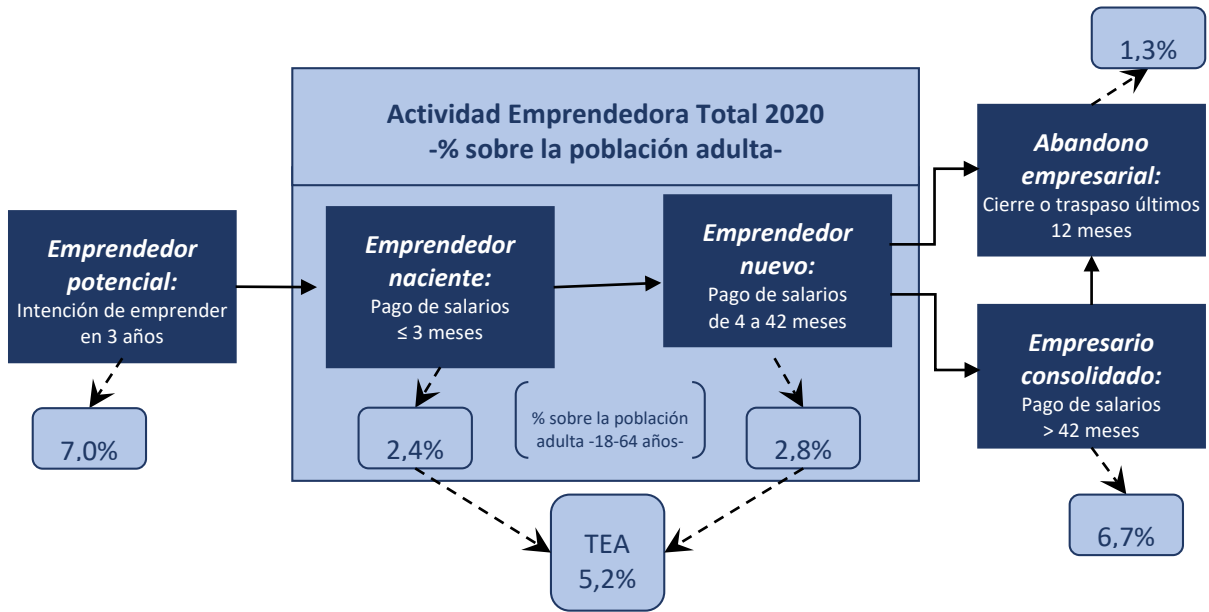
Actividad Emprendedora Total 2020
-% sobre la población adulta-

Emprendedor potencial:
Intención de emprender en 3 años

7.0%

Emprendedor naciente:
Pago de salarios ≤ 3 meses

2,4%

% sobre la población adulta -18-64 años-

Emprendedor nuevo:
Pago de salarios de 4 a 42 meses

2,8%

TEA
5,2%

1,3%

Abandono empresarial:
Cierre o traspaso últimos 12 meses

Empresario consolidado:
Pago de salarios > 42 meses

6,7%